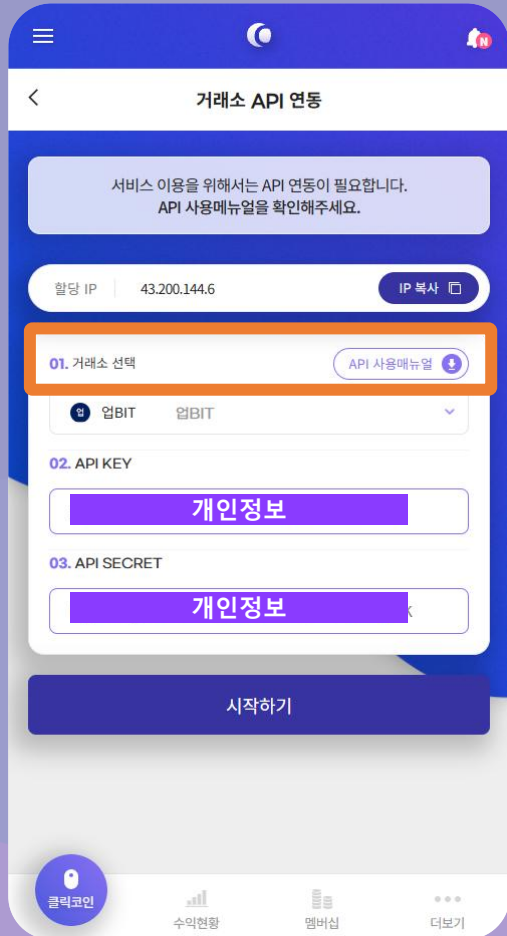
N

거래소 API 연동

서비스 이용을 위해서는 API 연동이 필요합니다.
API 사용메뉴얼을 확인해주세요.

할당 IP 43.200.144.6 IP 복사

01. 거래소 선택 API 사용메뉴얼

업 업BIT 업BIT

02. API KEY

개인정보

03. API SECRET

개인정보

시작하기

클릭코인 수익현황 멤버십 더보기